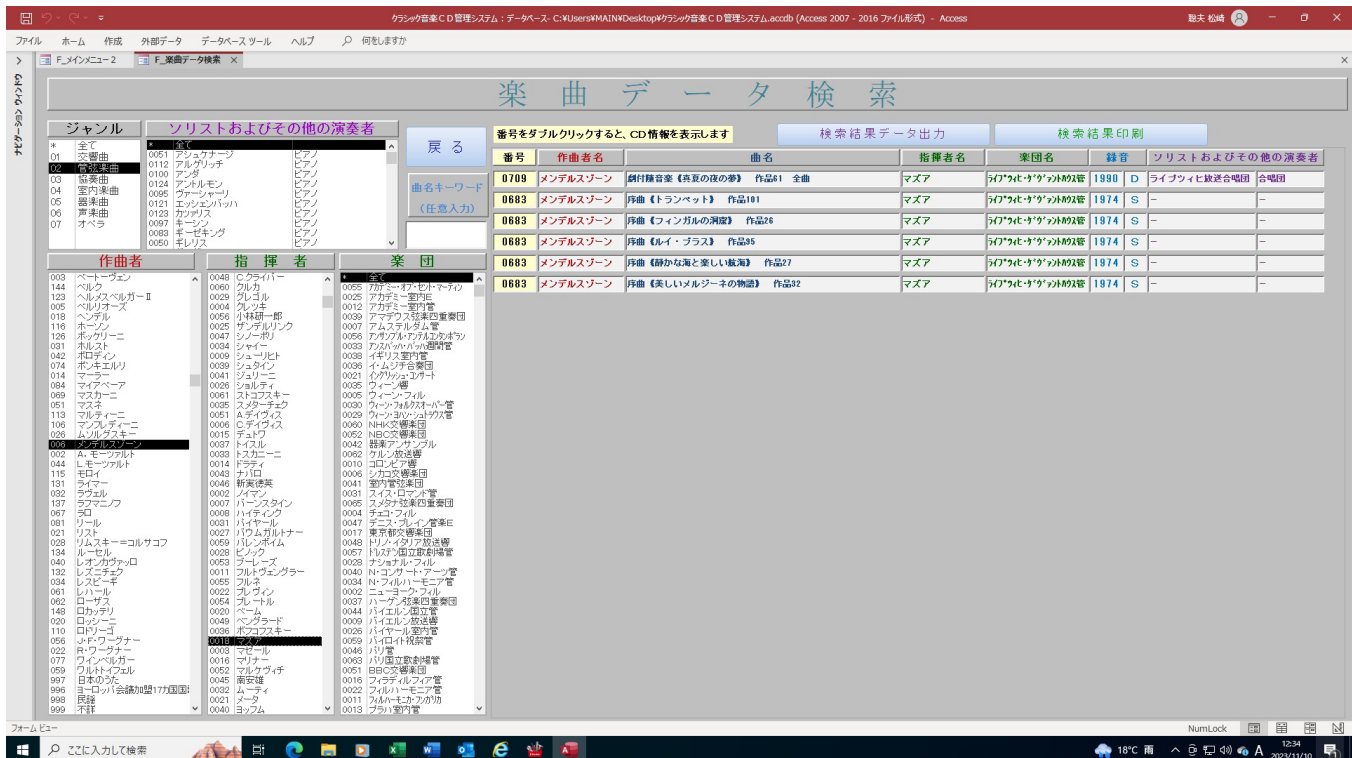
クラシック音楽ＣＤ管理システム：データベース- C:¥Users¥MAIN¥Desktop¥クラシック音楽ＣＤ管理システム.accdb (Access 2007 - 2016 ファイル形式) - Access

聡夫 松崎

ファイル　ホーム　作成　外部データ　データベース ツール　ヘルプ　何をしますか

ナビゲーション ウィンドウ

F_メインメニュー2　F_楽曲データ検索

楽　曲　デ　ー　タ　検　索

ジャンル

| | |
|---|---|
| * | 全て |
| 01 | 交響曲 |
| 02 | 管弦楽曲 |
| 03 | 協奏曲 |
| 04 | 室内楽曲 |
| 05 | 器楽曲 |
| 06 | 声楽曲 |
| 07 | オペラ |

ソリストおよびその他の演奏者

| | | |
|---|---|---|
| * | 全て | |
| 0051 | アシュケナージ | ピアノ |
| 0112 | アルゲリッチ | ピアノ |
| 0100 | アンダ | ピアノ |
| 0124 | アントルモン | ピアノ |
| 0095 | ヴァーシャーリ | ピアノ |
| 0121 | エッシェンバッハ | ピアノ |
| 0123 | カツァリス | ピアノ |
| 0097 | キーシン | ピアノ |
| 0083 | ギーゼキング | ピアノ |
| 0050 | ギレリス | ピアノ |

戻る

曲名キーワード

（任意入力）

番号をダブルクリックすると、CD情報を表示します

検索結果データ出力

検索結果印刷

| 番号 | 作曲者名 | 曲名 | 指揮者名 | 楽団名 | 録音 | | ソリストおよびその他の演奏者 | |
|---|---|---|---|---|---|---|---|---|
| 0709 | メンデルスゾーン | 劇付随音楽《真夏の夜の夢》 作品61 全曲 | マズア | ライプツィヒ・ゲヴァントハウス管 | 1990 | D | ライプツィヒ放送合唱団 | 合唱団 |
| 0683 | メンデルスゾーン | 序曲《トランペット》 作品101 | マズア | ライプツィヒ・ゲヴァントハウス管 | 1974 | S | – | – |
| 0683 | メンデルスゾーン | 序曲《フィンガルの洞窟》 作品26 | マズア | ライプツィヒ・ゲヴァントハウス管 | 1974 | S | – | – |
| 0683 | メンデルスゾーン | 序曲《ルイ・ブラス》 作品95 | マズア | ライプツィヒ・ゲヴァントハウス管 | 1974 | S | – | – |
| 0683 | メンデルスゾーン | 序曲《静かな海と楽しい航海》 作品27 | マズア | ライプツィヒ・ゲヴァントハウス管 | 1974 | S | – | – |
| 0683 | メンデルスゾーン | 序曲《美しいメルジーネの物語》 作品32 | マズア | ライプツィヒ・ゲヴァントハウス管 | 1974 | S | – | – |

作曲者

003 ベートーヴェン
144 ベルク
123 ヘルメスベルガーⅡ
005 ベルリオーズ
018 ヘンデル
116 ホーソン
126 ボッケリーニ
031 ホルスト
042 ボロディン
074 ポンキエルリ
014 マーラー
084 マイアベーア
069 マスカーニ
051 マスネ
113 マルティーニ
106 マンフレディーニ
026 ムソルグスキー
006 メンデルスゾーン
002 A. モーツァルト
044 L.モーツァルト
115 モロイ
131 ライマー
032 ラヴェル
137 ラフマニノフ
067 ラロ
081 リール
021 リスト
028 リムスキー=コルサコフ
134 ルーセル
040 レオンカヴァッロ
132 レズニチェク
034 レスピーギ
061 レハール
062 ローザス
148 ロカッテリ
020 ロッシーニ
110 ロドリーゴ
056 J・F・ワーグナー
022 R・ワーグナー
077 ワインベルガー
046 ワルトトイフェル
997 日本のうた
996 ヨーロッパ会議加盟17カ国国歌
998 民謡
999 不詳

指　揮　者

0048 C.クライバー
0060 クルカ
0029 グレゴル
0004 クレツキ
0056 小林研一郎
0025 ザンデルリンク
0047 シノーポリ
0034 シャイー
0009 シューリヒト
0039 シュタイン
0041 ジュリーニ
0026 ショルティ
0061 ストコフスキー
0035 スメターチェク
0051 A.デイヴィス
0006 C.デイヴィス
0015 デュトワ
0037 トイスル
0040 トスカニーニ
0014 ドラティ
0043 ナバロ
0046 新実徳英
0002 ノイマン
0007 バーンスタイン
0008 ハイティンク
0031 バイヤール
0027 バウムガルトナー
0059 パレンボイム
0028 ピノック
0053 ブーレーズ
0011 フルトヴェングラー
0055 フルネ
0022 ブレヴィン
0054 プレートル
0020 ベーム
0049 ベングラード
0036 ボスコフスキー
0018 マズア
0030 マゼール
0016 マリナー
0052 マルケヴィチ
0045 南安雄
0032 ムーティ
0021 メータ
0040 ヨッフム

楽　団

* 全て
0055 アカデミー・オブ・セント・マーティン
0025 アカデミー室内E
0012 アカデミー室内管
0039 アマデウス弦楽四重奏団
0007 アムステルダム管
0056 アンサンブル・アンテルコンタンポラン
0033 アンスバッハ・バッハ週間管
0038 イギリス室内管
0036 イ・ムジチ合奏団
0021 イングリッシュ・コンサート
0035 ウィーン響
0005 ウィーン・フィル
0030 ウィーン・フォルクスオーパー管
0029 ウィーン・ヨハン・シュトラウス管
0060 NHK交響楽団
0052 NBC交響楽団
0042 器楽アンサンブル
0062 ケルン放送響
0010 コロンビア響
0006 シカゴ交響楽団
0041 室内管弦楽団
0031 スイス・ロマンド管
0065 スメタナ弦楽四重奏団
0004 チェコ・フィル
0047 デニス・ブレイン/管楽E
0017 東京都交響楽団
0048 トリノ・イタリア放送響
0057 ドレスデン国立歌劇場管
0028 ナショナル・フィル
0040 N・コンサート・アーツ管
0034 N・フィルハーモニア管
0002 ニューヨーク・フィル
0023 ハーゲン弦楽四重奏団
0044 バイエルン国立管
0009 バイエルン放送響
0026 バイヤール室内管
0059 バイロイト祝祭管
0046 パリ管
0063 パリ国立歌劇場管
0051 BBC交響楽団
0016 フィラデルフィア管
0022 フィルハーモニア管
0011 フィルハーモニカ・フンガリカ
0013 プラハ室内管

フォーム ビュー

NumLock

ここに入力して検索

18°C 雨　A　12:34　2023/11/10